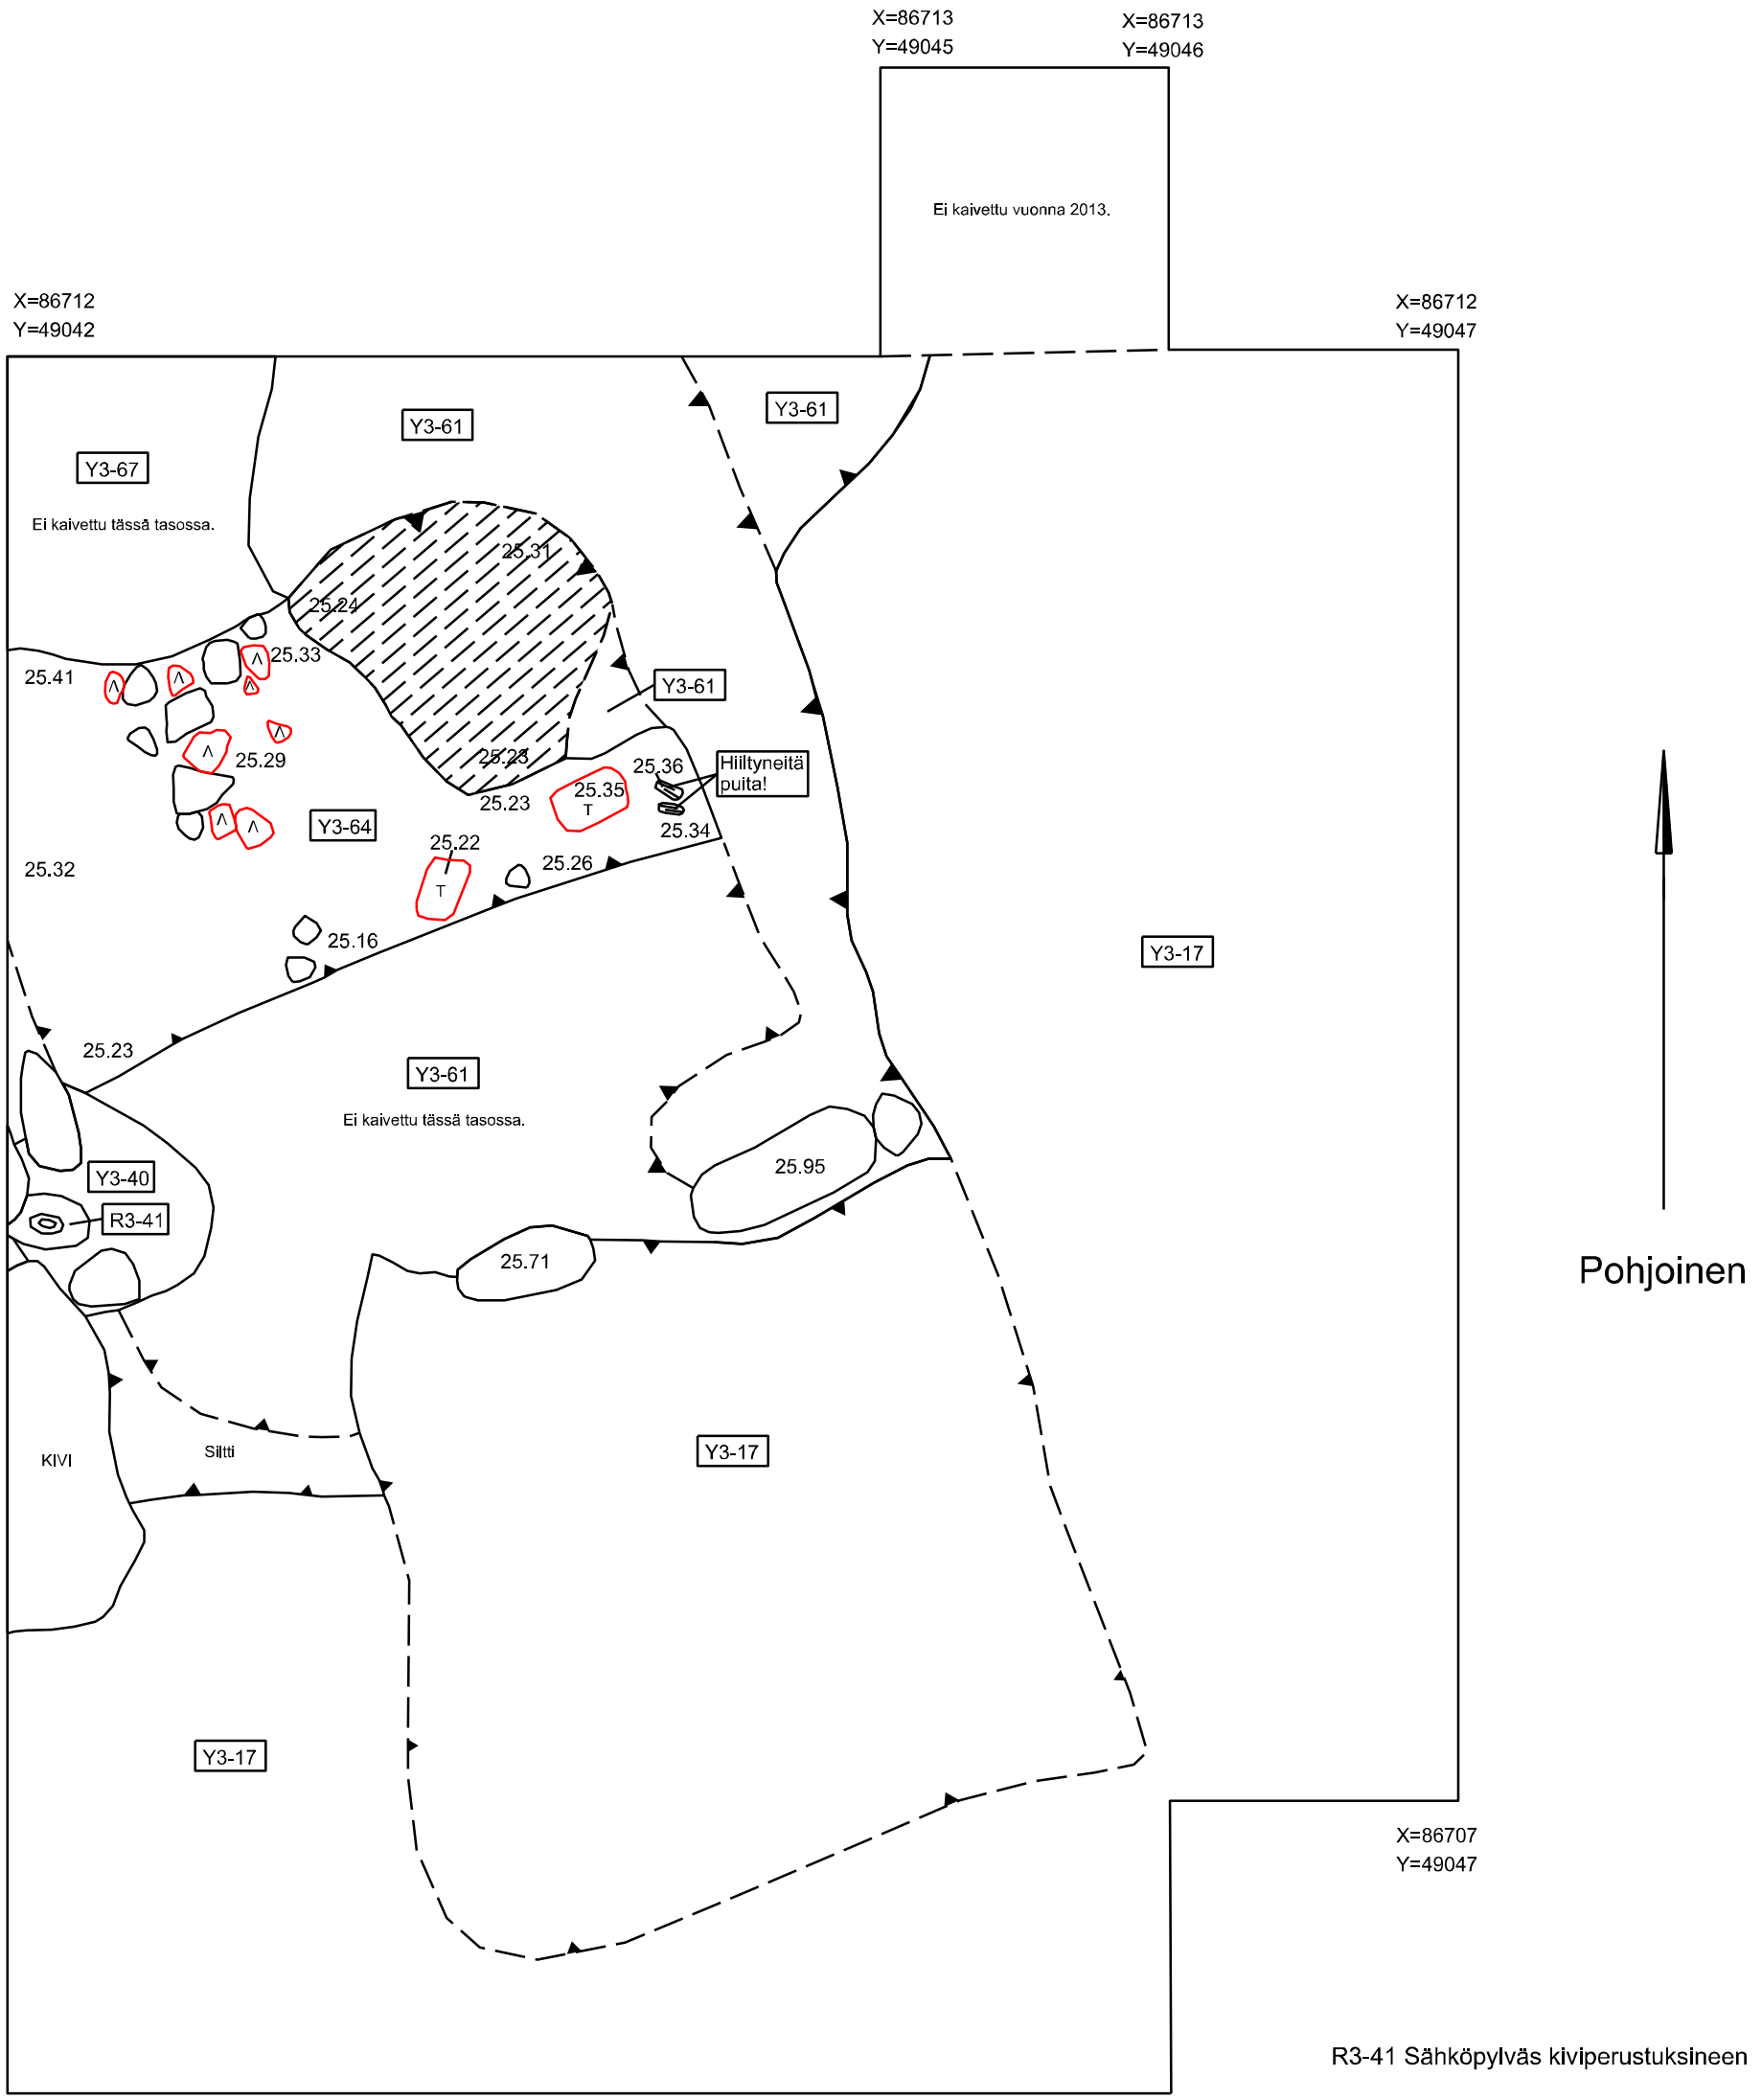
X=86713
Y=49045

X=86713
Y=49046

Ei kaivettu vuonna 2013.

X=86712
Y=49042

X=86712
Y=49047

Y3-61

Y3-61

Y3-67

Ei kaivettu tässä tasossa.

25.31

25.24

25.33

Y3-61

25.41

25.29

25.23

25.36

Hiiltyneitä puita!

25.35
T

25.23

Y3-64

25.34

25.22

25.26

25.32

T

25.16

Y3-17

25.23

Y3-61

Ei kaivettu tässä tasossa.

25.95

Y3-40

R3-41

25.71

Pohjoinen

KIVI

Siltti

Y3-17

Y3-17

X=86707
Y=49047

R3-41 Sähköpylväs kiviperustuksineen